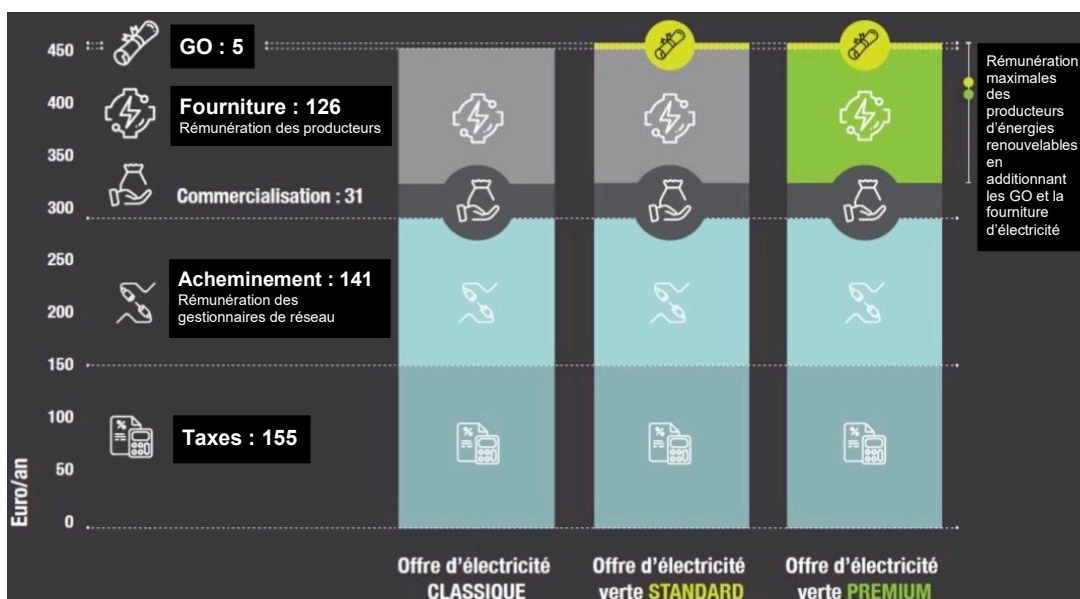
450
400
350
300
250
200
150
100
50
0
Euro/an

GO : 5

Fourniture : 126
Rémunération des producteurs

Commercialisation : 31

Acheminement : 141
Rémunération des gestionnaires de réseau

Taxes : 155

Rémunération maximales des producteurs d'énergies renouvelables en additionnant les GO et la fourniture d'électricité

Offre d'électricité CLASSIQUE

Offre d'électricité verte STANDARD

Offre d'électricité verte PREMIUM